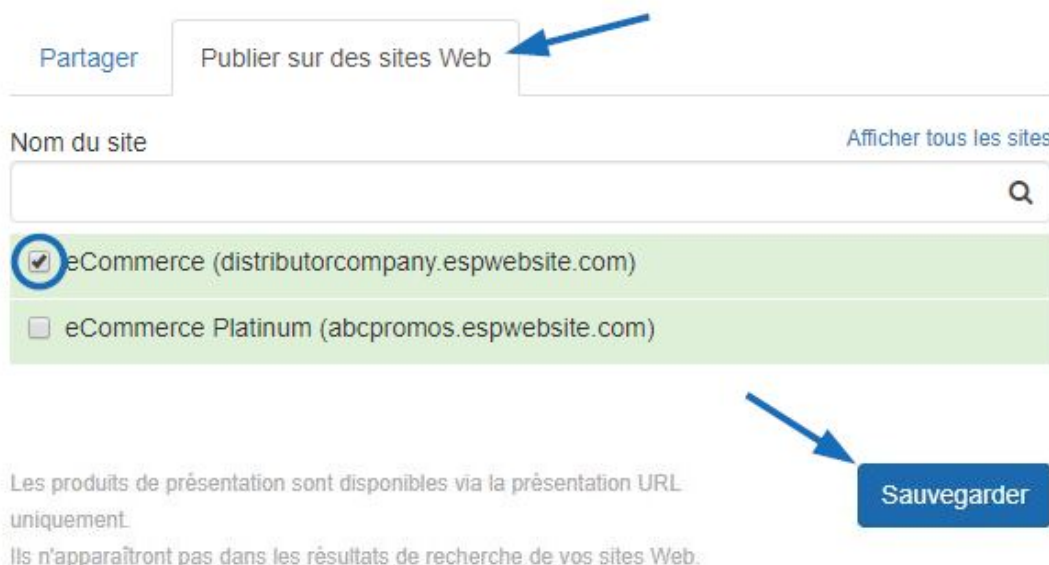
Partager

Publier sur des sites Web

Nom du site

Afficher tous les sites

eCommerce (distributorcompany.espwebsite.com)

eCommerce Platinum (abcpromos.espwebsite.com)

Les produits de présentation sont disponibles via la présentation URL uniquement.
Ils n'apparaîtront pas dans les résultats de recherche de vos sites Web.

Sauvegarder